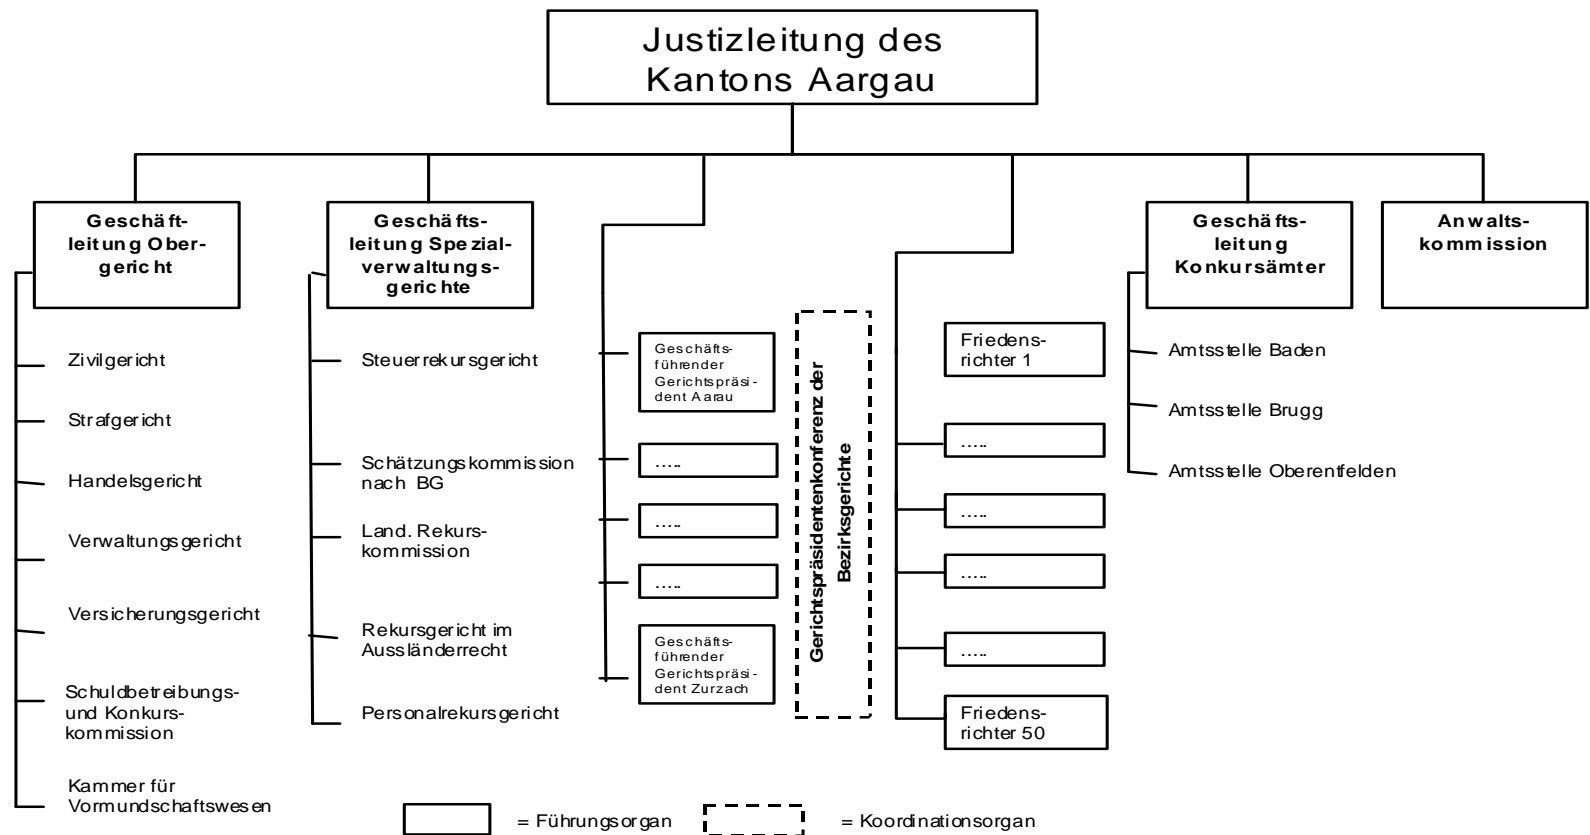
Justizleitung des Kantons Aargau

Geschäftleitung Obergericht

Zivilgericht

Strafgericht

Handelsgericht

Verwaltungsgericht

Versicherungsgericht

Schuldbetreibungs- und Konkurskommission

Kammer für Vormundschaftswesen

Geschäftsleitung Spezialverwaltungsgerichte

Steuerrekursgericht

Schätzungskommission nach BG

Land. Rekurskommission

Rekursgericht im Ausslânderrecht

Personalrekursgericht

Geschäftsführender Gerichtspräsident Aarau

.....

.....

.....

Geschäftsführender Gerichtspräsident Zurzach

Gerichtspräsidentenkonferenz der Bezirksgerichte

Friedensrichter 1

.....

.....

.....

.....

Friedensrichter 50

Geschäftsleitung Konkursämter

Amtsstelle Baden

Amtsstelle Brugg

Amtsstelle Oberentfelden

Anwaltskommission

= Führungsorgan

= Koordinationsorgan